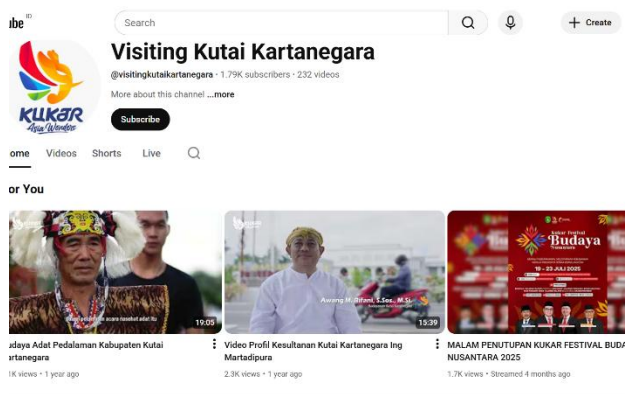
ube ID

Search

+ Create

KUKAR Asian Wonders

Visiting Kutai Kartanegara

@visitingkutaikartanegara · 1.79K subscribers · 232 videos

More about this channel ...more

Subscribe

ome Videos Shorts Live

or You

19:05

udaya Adat Pedalaman Kabupaten Kutai artanegara

.1K views · 1 year ago

Awang M. Bifami, S.Sos., M.Si

15:39

Video Profil Kesultanan Kutai Kartanegara Ing Martadipura

2.3K views · 1 year ago

Kukar Festival Budaya Nusantara

19 - 23 JULI 2025

MALAM PENUTUPAN KUKAR FESTIVAL BUDA NUSANTARA 2025

1.7K views · Streamed 4 months ago